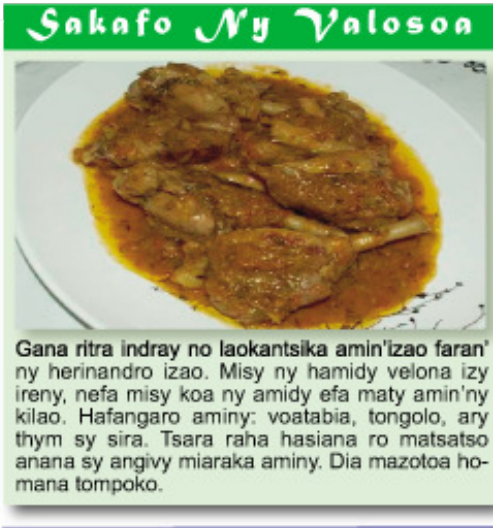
Sakafo Ny Valosoa

Gana ritra indray no laokantsika amin'izao faran' ny herinandro izao. Misy ny hamidy velona izy ireny, nefa misy koa ny amidy efa maty amin'ny kilao. Hafangaro aminy: voatabia, tongolo, ary thym sy sira. Tsara raha hasiana ro matsatso anana sy angivy miaraka aminy. Dia mazotoa homana tompoko.